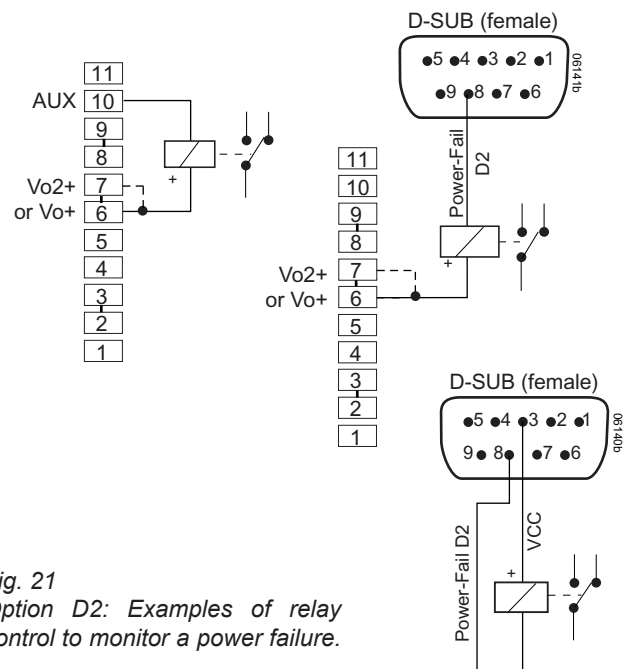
D-SUB (female)
5 4 3 2 1
9 8 7 6
06141b
11
AUX 10
9
8
Vo2+ 7
or Vo+ 6
5
4
3
2
1
+
Power-Fail D2
11
10
9
8
Vo2+ 7
or Vo+ 6
5
4
3
2
1
+
D-SUB (female)
5 4 3 2 1
9 8 7 6
06140b
Power-Fail D2
VCC
+
ig. 21
ption D2: Examples of relay ontrol to monitor a power failure.